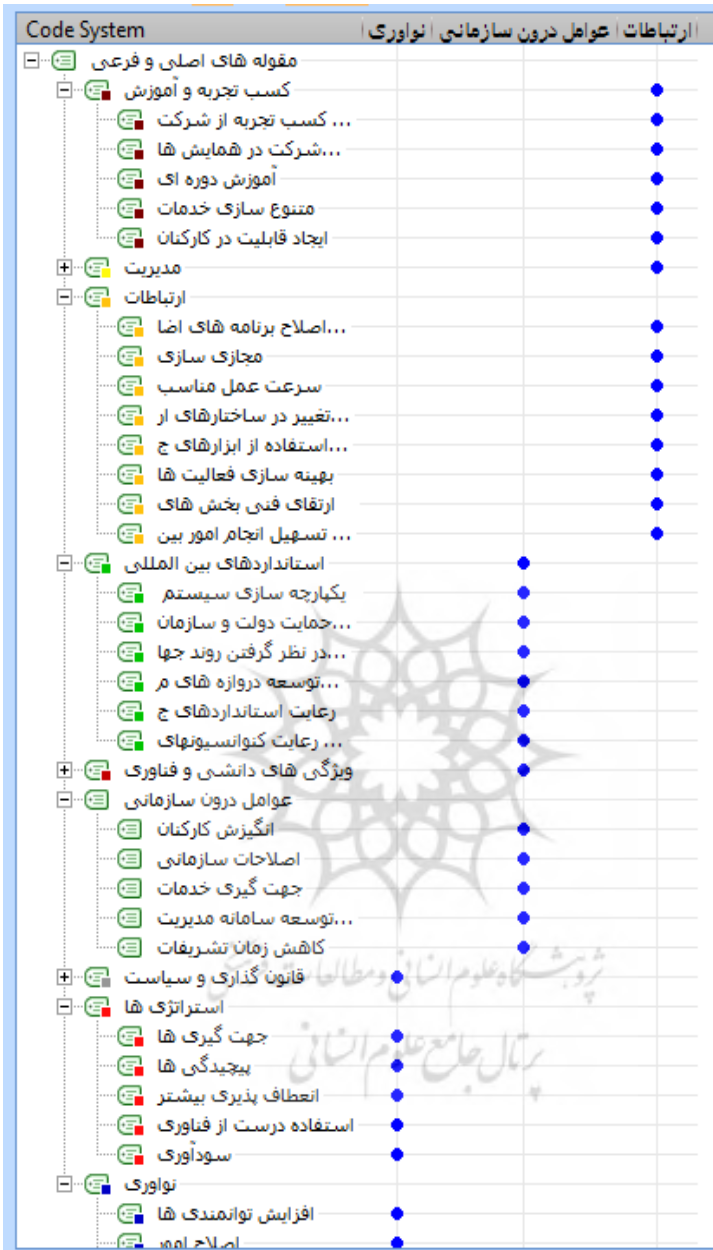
| Code System | نوآوری | عوامل درون سازمانی | ارتباطات |
|---|---|---|---|
| مقوله های اصلی و فرعی | | | |
| کسب تجربه و آموزش | | | ● |
| کسب تجربه از شرکت ... | | | ● |
| شرکت در همایش ها... | | | ● |
| آموزش دوره ای | | | ● |
| متنوع سازی خدمات | | | ● |
| ایجاد قابلیت در کارکنان | | | ● |
| مدیریت | | | ● |
| ارتباطات | | | |
| اصلاح برنامه های اضا... | | | ● |
| مجازی سازی | | | ● |
| سرعت عمل مناسب | | | ● |
| تغییر در ساختارهای ار... | | | ● |
| استفاده از ابزارهای ج... | | | ● |
| بهینه سازی فعالیت ها | | | ● |
| ارتقای فنی بخش های | | | ● |
| تسهیل انجام امور بین ... | | | ● |
| استانداردهای بین المللی | | ● | |
| یکپارچه سازی سیستم | | ● | |
| حمایت دولت و سازمان... | | ● | |
| در نظر گرفتن روند جها... | | ● | |
| توسعه دروازه های م... | | ● | |
| رعایت استانداردهای ج | | ● | |
| رعایت کنوانسیونهای ... | | ● | |
| ویژگی های دانشی و فناوری | | ● | |
| عوامل درون سازمانی | | | |
| انگیزش کارکنان | | ● | |
| اصلاحات سازمانی | | ● | |
| جهت گیری خدمات | | ● | |
| توسعه سامانه مدیریت... | | ● | |
| کاهش زمان تشریفات | | ● | |
| قانون گذاری و سیاست | ● | | |
| استراتژی ها | | | |
| جهت گیری ها | ● | | |
| پیچیدگی ها | ● | | |
| انعطاف پذیری بیشتر | ● | | |
| استفاده درست از فناوری | ● | | |
| سودآوری | ● | | |
| نوآوری | | | |
| افزایش توانمندی ها | ● | | |
| اصلاح امور | ● | | |

پژوهشگاه علوم انسانی و مطالعات فرهنگی
پرتال جامع علوم انسانی